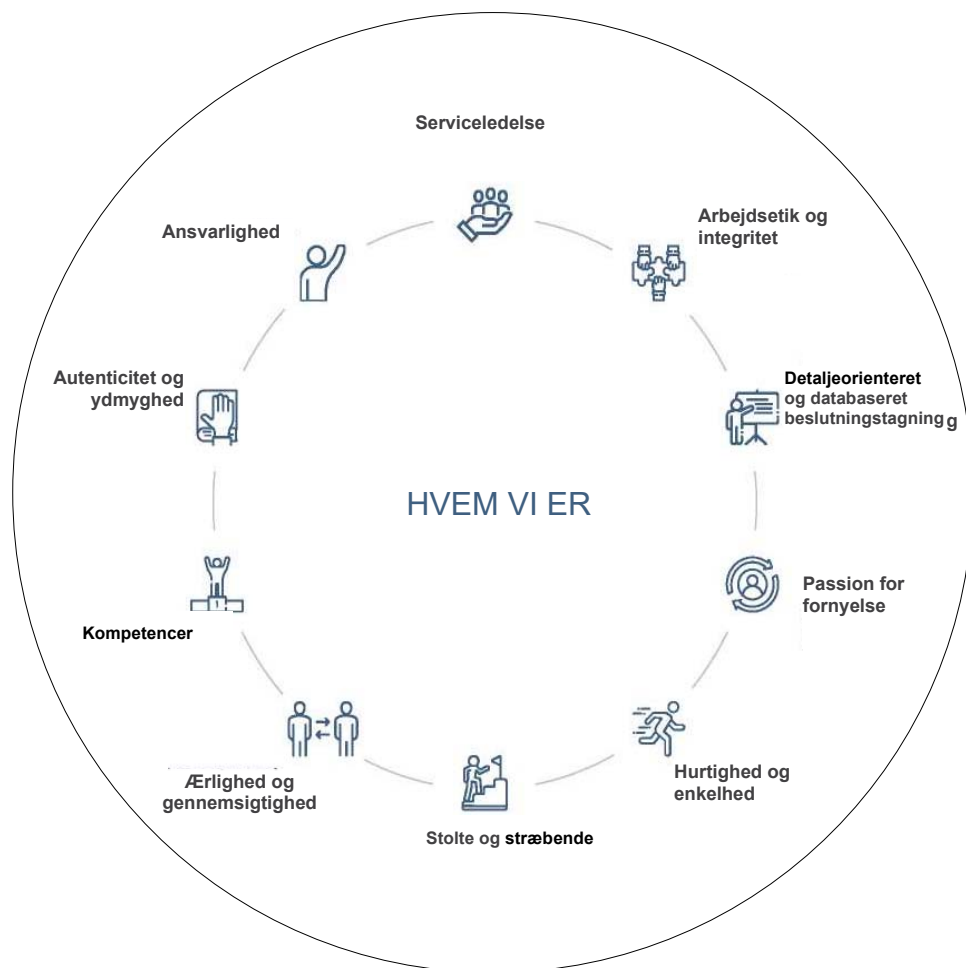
Serviceledelse

Arbejdsetik og integritet

Detaljeorienteret og databaseret beslutningstagning g

Passion for fornyelse

Hurtighed og enkelhed

Stolte og stræbende

Ærlighed og gennemsigtighed

Kompetencer

Autenticitet og ydmyghed

Ansvarlighed

HVEM VI ER